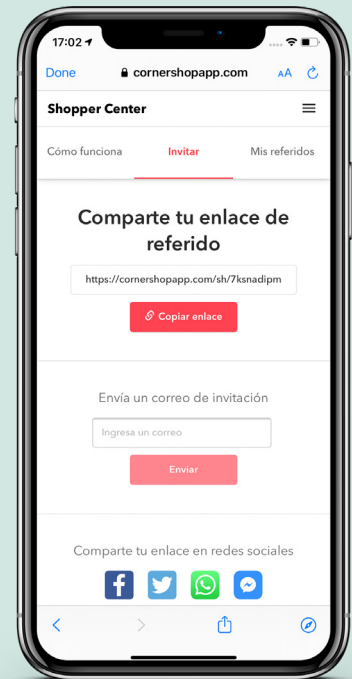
17:02

Done cornershopapp.com AA

Shopper Center

Cómo funciona Invitar Mis referidos

Comparte tu enlace de referido

https://cornershopapp.com/sh/7ksnadipm

Copiar enlace

Envía un correo de invitación

Ingresa un correo

Enviar

Comparte tu enlace en redes sociales